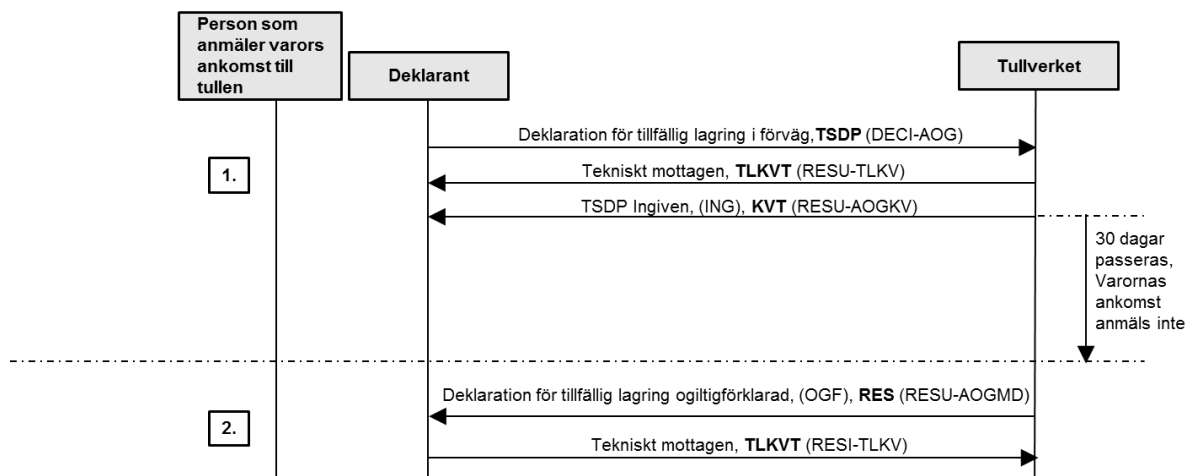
Person som anmäler varors ankomst till tullen

Deklarant

Tullverket

Deklaration för tillfällig lagring i förväg,**TSDP** (DECI-AOG)

1.

Tekniskt mottagen, **TLKVT** (RESU-TLKV)

TSDP Ingiven, (ING), **KVT** (RESU-AOGKV)

30 dagar passeras, Varornas ankomst anmäls inte

Deklaration för tillfällig lagring ogiltigförklarad, (OGF), **RES** (RESU-AOGMD)

2.

Tekniskt mottagen, **TLKVT** (RESI-TLKV)